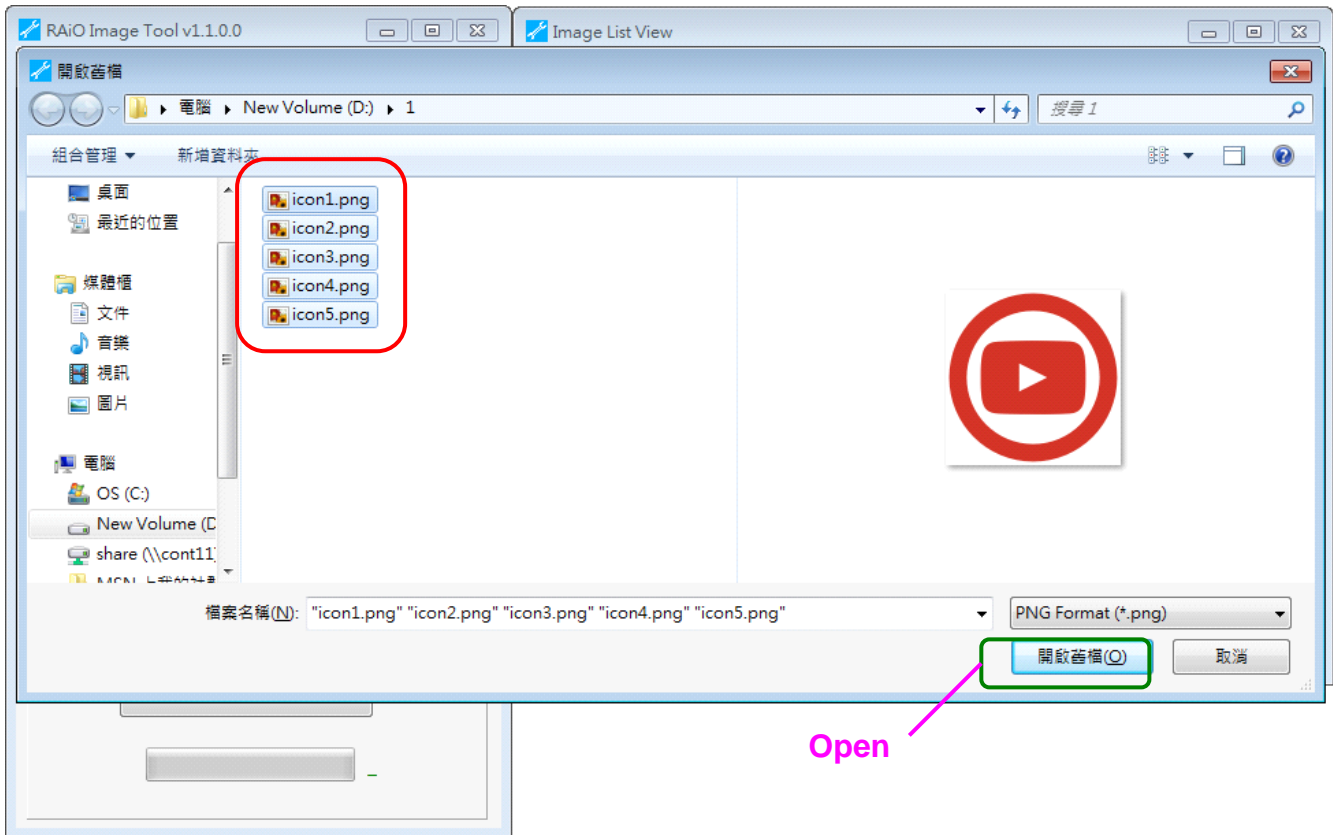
RAiO Image Tool v1.1.0.0

Image List View

開啟舊檔

電腦 ▸ New Volume (D:) ▸ 1

搜尋 1

組合管理 ▼ 新增資料夾

桌面
最近的位置
媒體櫃
文件
音樂
視訊
圖片
電腦
OS (C:)
New Volume (D
share (\\cont11
MSN 上我的社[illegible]

icon1.png
icon2.png
icon3.png
icon4.png
icon5.png

檔案名稱(N): "icon1.png" "icon2.png" "icon3.png" "icon4.png" "icon5.png"

PNG Format (*.png)

開啟舊檔(O)

取消

Open